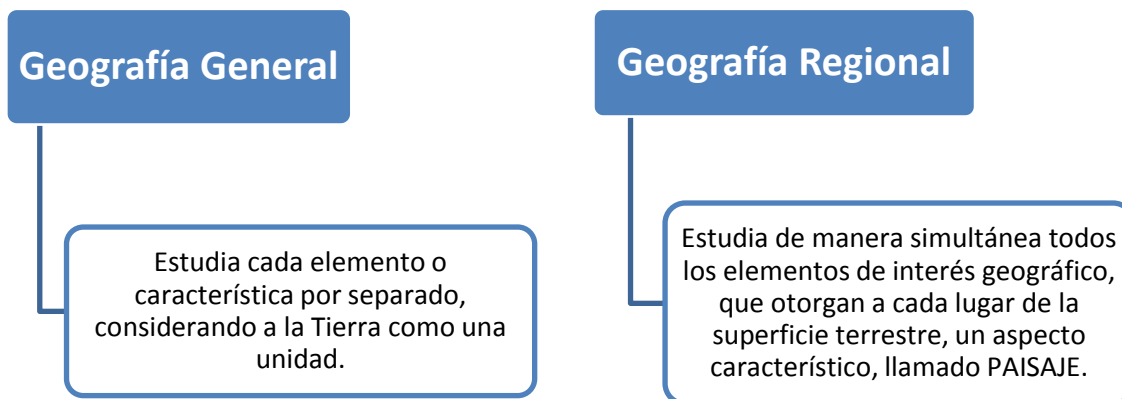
Geografía General

Estudia cada elemento o característica por separado, considerando a la Tierra como una unidad.

Geografía Regional

Estudia de manera simultánea todos los elementos de interés geográfico, que otorgan a cada lugar de la superficie terrestre, un aspecto característico, llamado PAISAJE.